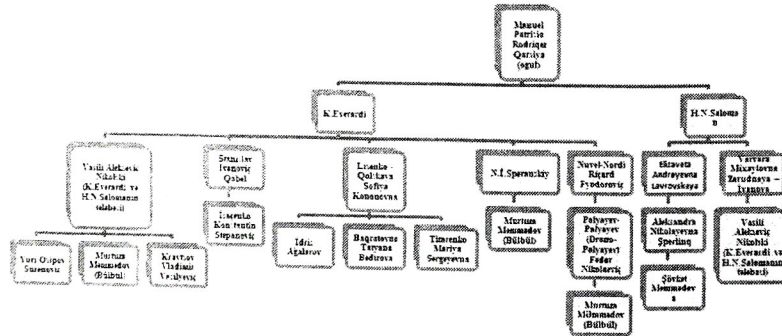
Manuel Patricio Rodriqez Qarsiya (oğul)

K.Everardi

H.N.Salomon

Vasili Alekseyeviç Nikolski (K.Everardi və H.N.Salomonun tələbəsi)

Yuri Osipov Suremoviç

Murtuza Məmmədov (Bülbül)

Kravtsov Vladimir Vasilyeviç

Stanislav Ivanoviç Qabel

Lisenko Konstantin Stepanoviç

Lisenko - Qolişkava Sofiya Konoqovna

Idris Ağalarov

Baqratuna Tatyana Bedirova

Tizarenko Mariya Sergeyevna

N.I.Speranskiy

Murtuza Məmmədov (Bülbül)

Nuvel-Nordi Rişard Fyodoroviç

Palyayev-Palyayev (Dremo-Palyayev) Fedor Nikolaeviç

Murtuza Məmmədov (Bülbül)

Elizaveta Andreyevna Lavrovskaya

Aleksandra Nikolayevna Sperling

Şövkət Məmmədova

Varvara Mixaylovna Zarudnaya - Ivanova

Vasili Alekseyeviç Nikolski (K.Everardi və H.N.Salomonun tələbəsi)